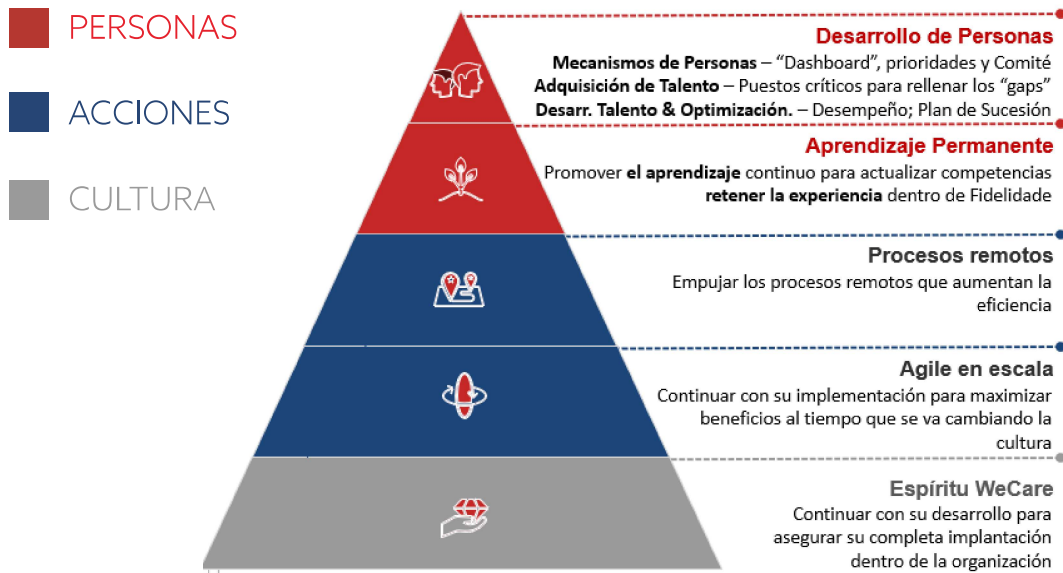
PERSONAS

ACCIONES

CULTURA

Desarrollo de Personas

Mecanismos de Personas – "Dashboard", prioridades y Comité
Adquisición de Talento – Puestos críticos para rellenar los "gaps"
Desarr. Talento & Optimización. – Desempeño; Plan de Sucesión

Aprendizaje Permanente

Promover el aprendizaje continuo para actualizar competencias retener la experiencia dentro de Fidelidade

Procesos remotos

Empujar los procesos remotos que aumentan la eficiencia

Agile en escala

Continuar con su implementación para maximizar beneficios al tiempo que se va cambiando la cultura

Espíritu WeCare

Continuar con su desarrollo para asegurar su completa implantación dentro de la organización